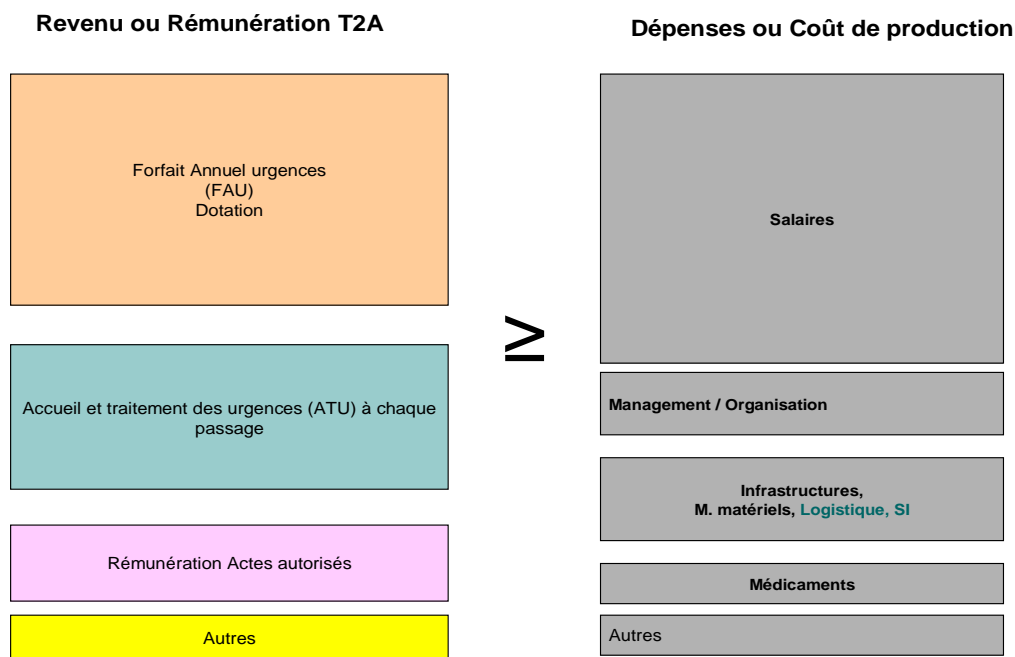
Revenu ou Rémunération T2A

Forfait Annuel urgences
(FAU)
Dotation

Accueil et traitement des urgences (ATU) à chaque passage

Rémunération Actes autorisés

Autres

$\geq$

Dépenses ou Coût de production

Salaires

Management / Organisation

Infrastructures,
M. matériels, Logistique, SI

Médicaments

Autres